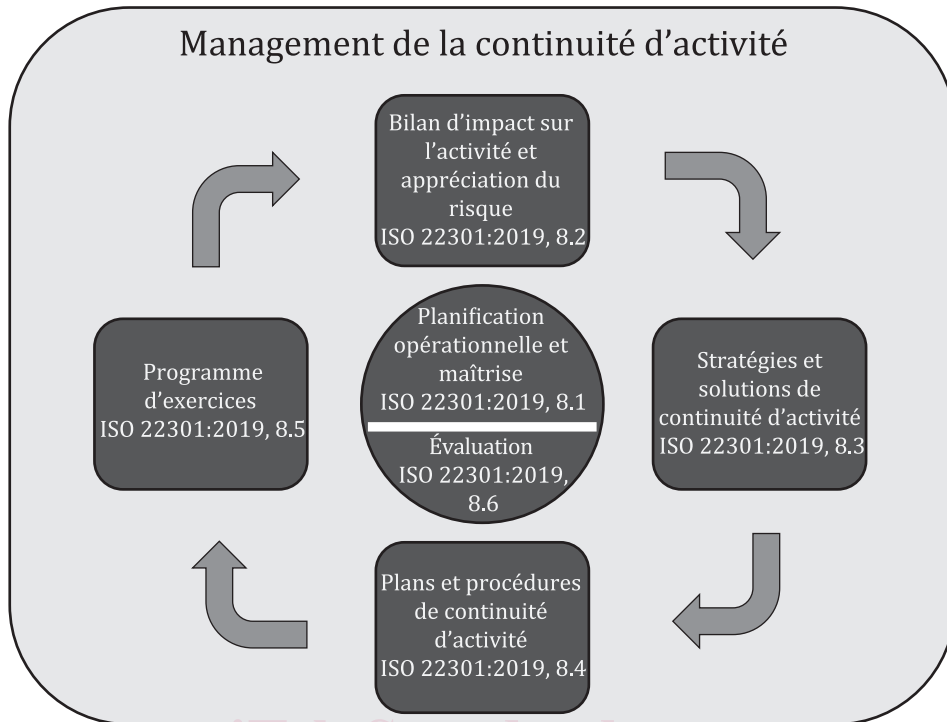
Management de la continuité d'activité

Bilan d'impact sur l'activité et appréciation du risque
ISO 22301:2019, 8.2

Programme d'exercices
ISO 22301:2019, 8.5

Planification opérationnelle et maîtrise
ISO 22301:2019, 8.1

Évaluation
ISO 22301:2019, 8.6

Stratégies et solutions de continuité d'activité
ISO 22301:2019, 8.3

Plans et procédures de continuité d'activité
ISO 22301:2019, 8.4